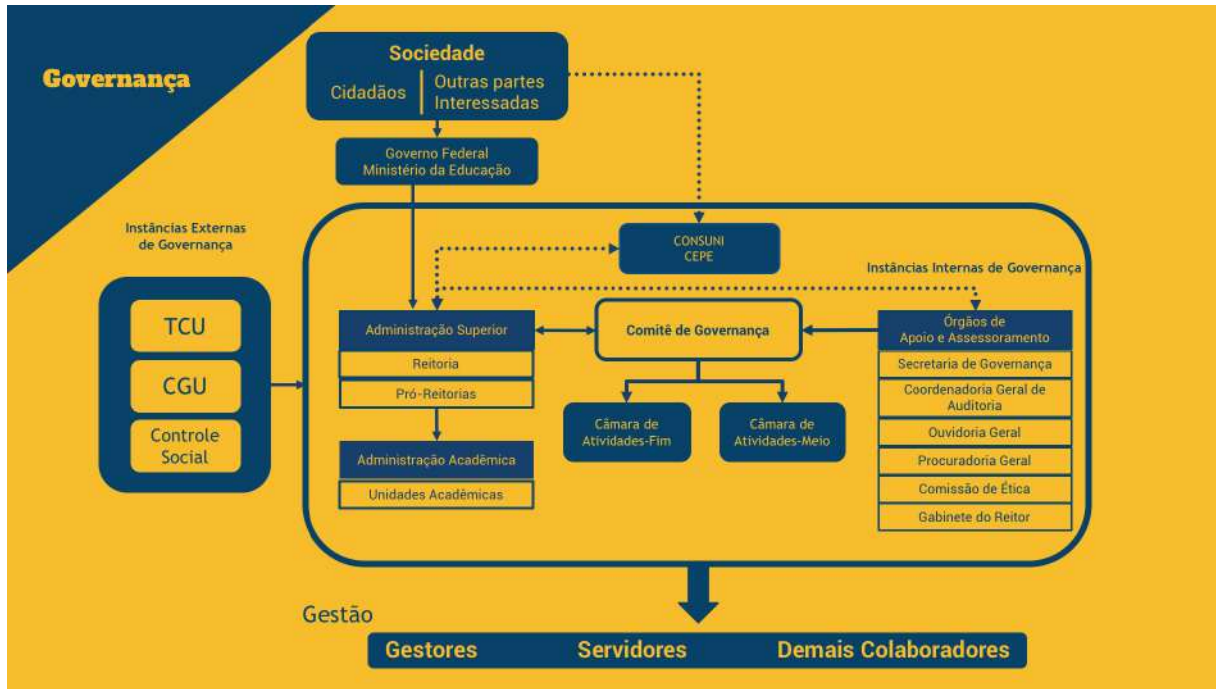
Governança

Sociedade

Cidadãos

Outras partes Interessadas

Governo Federal
Ministério da Educação

Instâncias Externas de Governança

TCU

CGU

Controle Social

CONSUNI
CEPE

Instâncias Internas de Governança

Administração Superior

Reitoria

Pró-Reitorias

Administração Acadêmica

Unidades Acadêmicas

Comitê de Governança

Câmara de Atividades-Fim

Câmara de Atividades-Meio

Órgãos de Apoio e Assessoramento

Secretaria de Governança

Coordenadoria Geral de Auditoria

Ouvidoria Geral

Procuradoria Geral

Comissão de Ética

Gabinete do Reitor

Gestão

Gestores

Servidores

Demais Colaboradores